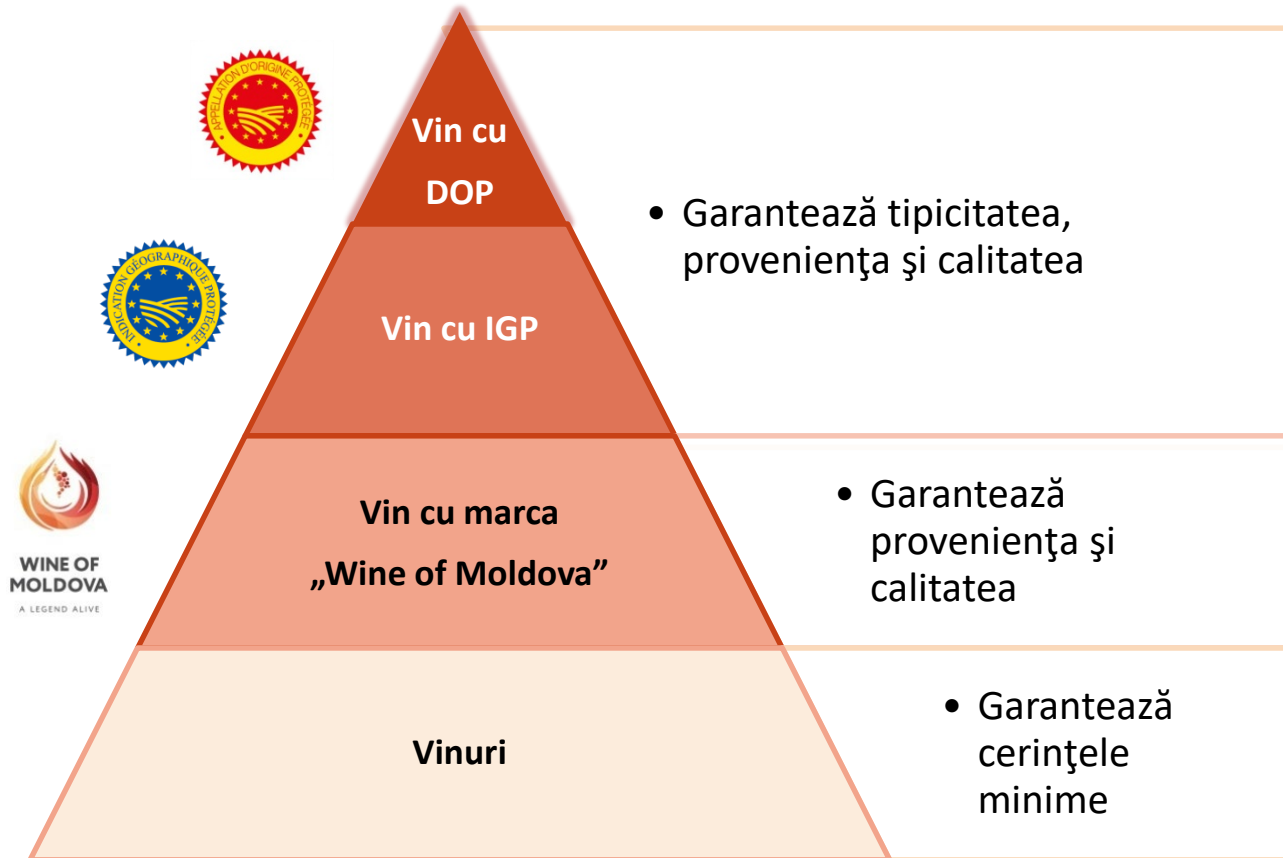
APPELLATION D'ORIGINE PROTÉGÉE

Vin cu DOP

• Garantează tipicitatea, provenienţa şi calitatea

INDICATION GÉOGRAPHIQUE PROTÉGÉE

Vin cu IGP

WINE OF MOLDOVA
A LEGEND ALIVE

Vin cu marca „Wine of Moldova”

• Garantează provenienţa şi calitatea

Vinuri

• Garantează cerinţele minime